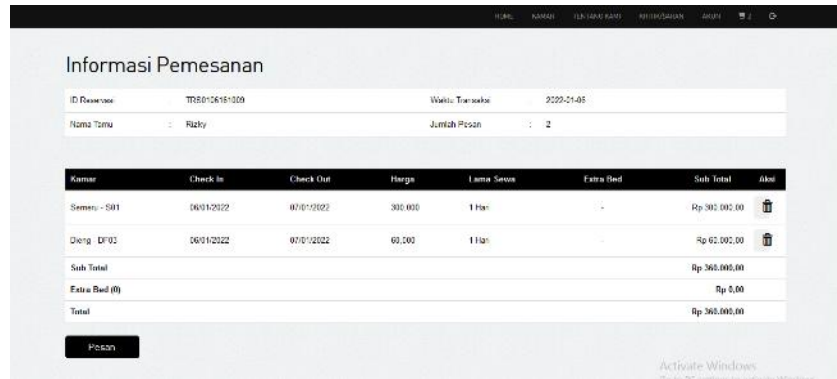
HOME KAMAR TENTANG KAMI KRITIK/SARAN AKUN 2

Informasi Pemesanan

| ID Reservasi | TRS0106151009 | Waktu Transaksi | 2022-01-06 |
|---|---|---|---|
| Nama Tamu | : Rizky | Jumlah Pesan | : 2 |

| Kamar | Check In | Check Out | Harga | Lama Sewa | Extra Bed | Sub Total | Aksi |
|---|---|---|---|---|---|---|---|
| Semeru - S01 | 06/01/2022 | 07/01/2022 | 300.000 | 1 Hari | - | Rp 300.000,00 | |
| Dieng - DF03 | 06/01/2022 | 07/01/2022 | 60.000 | 1 Hari | - | Rp 60.000,00 | |
| Sub Total | | | | | | Rp 360.000,00 | |
| Extra Bed (0) | | | | | | Rp 0,00 | |
| Total | | | | | | Rp 360.000,00 | |

Pesan

Activate Windows
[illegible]